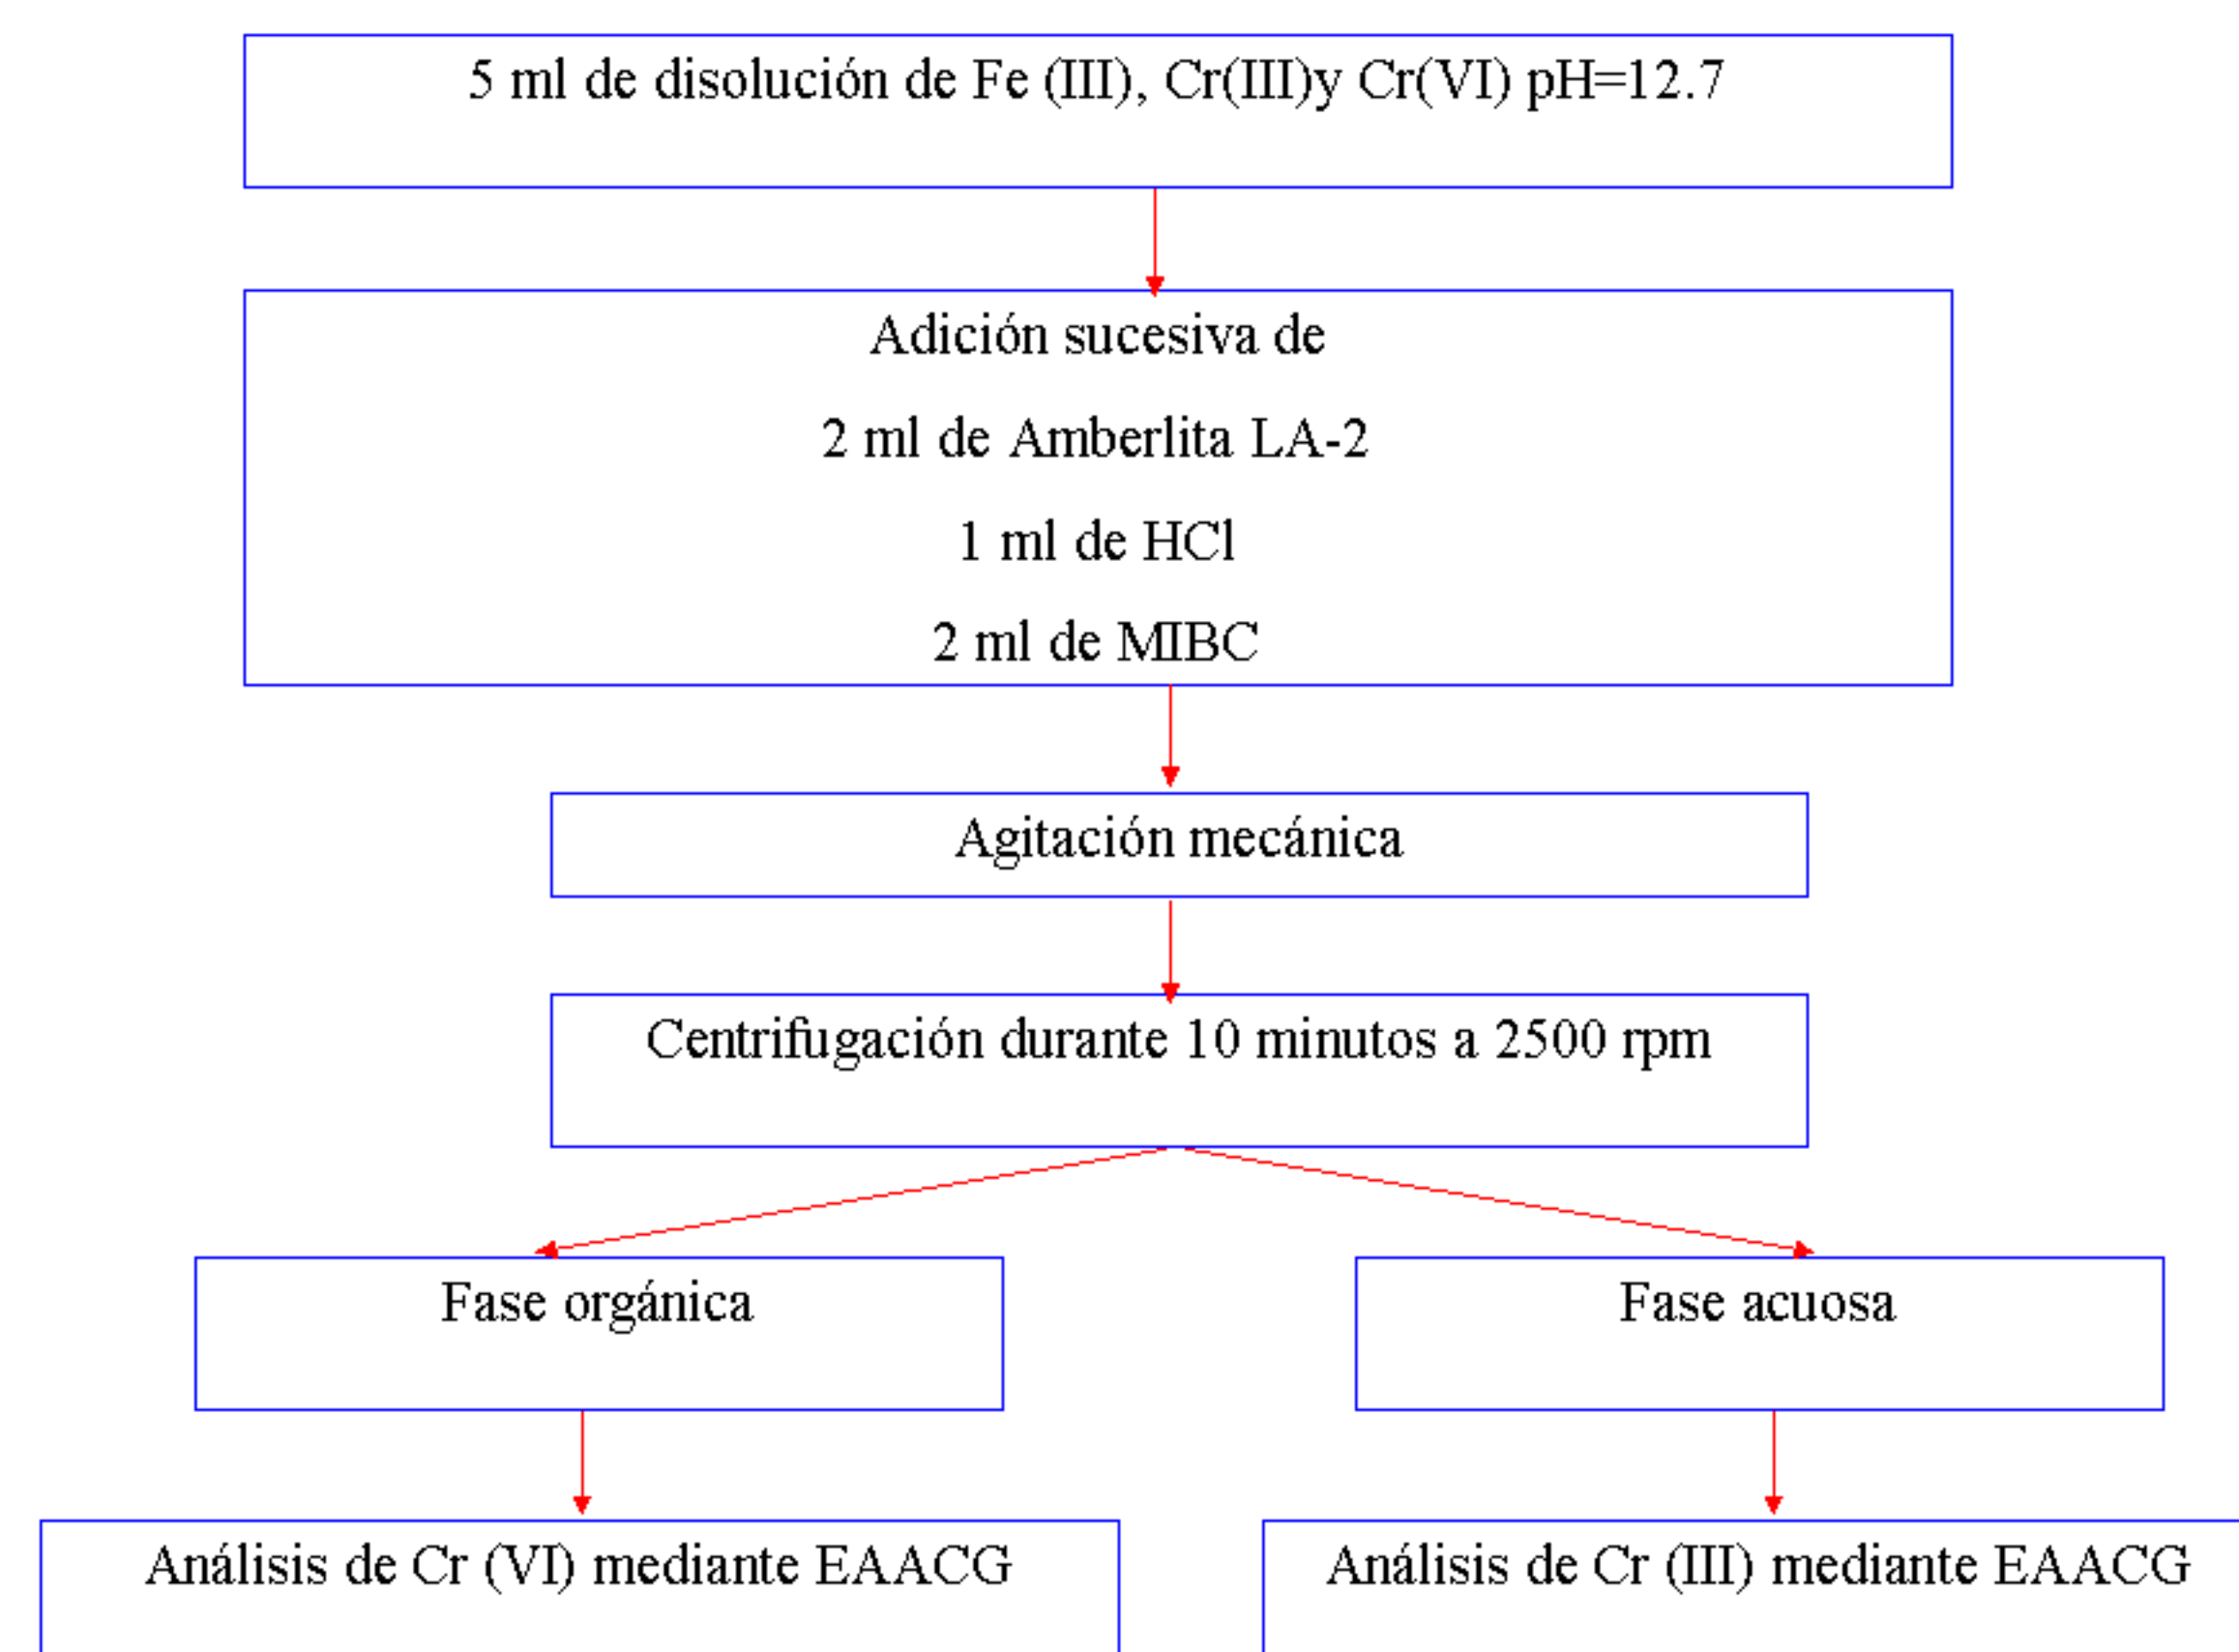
5 ml de disolución de Fe (III), Cr(III)y Cr(VI) pH=12.7

Adición sucesiva de

2 ml de Amberlita LA-2

1 ml de HCl

2 ml de MIBC

Agitación mecánica

Centrifugación durante 10 minutos a 2500 rpm

Fase orgánica

Fase acuosa

Análisis de Cr (VI) mediante EAACG

Análisis de Cr (III) mediante EAACG